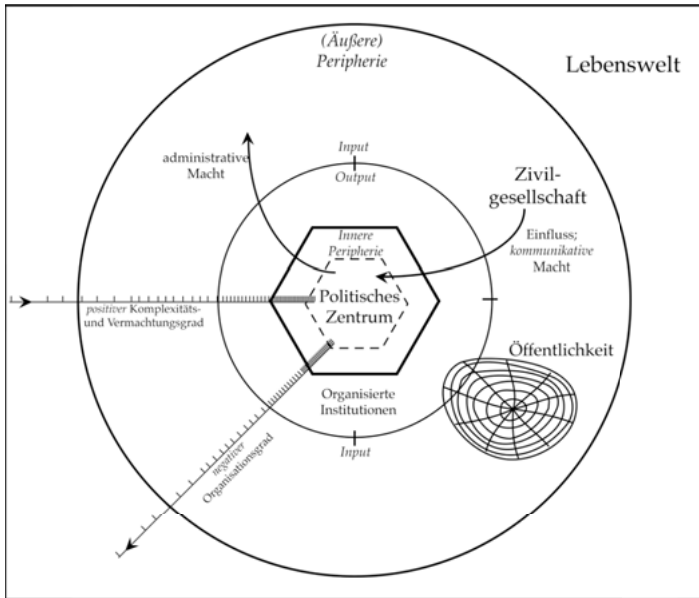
(Äußere)
Peripherie

Lebenswelt

administrative Macht

Input

Output

Zivilgesellschaft

Einfluss; kommunikative Macht

Innere Peripherie

positiver Komplexitäts- und Vermachtungsgrad

Politisches Zentrum

Öffentlichkeit

Organisierte Institutionen

Input

negativer Organisationsgrad